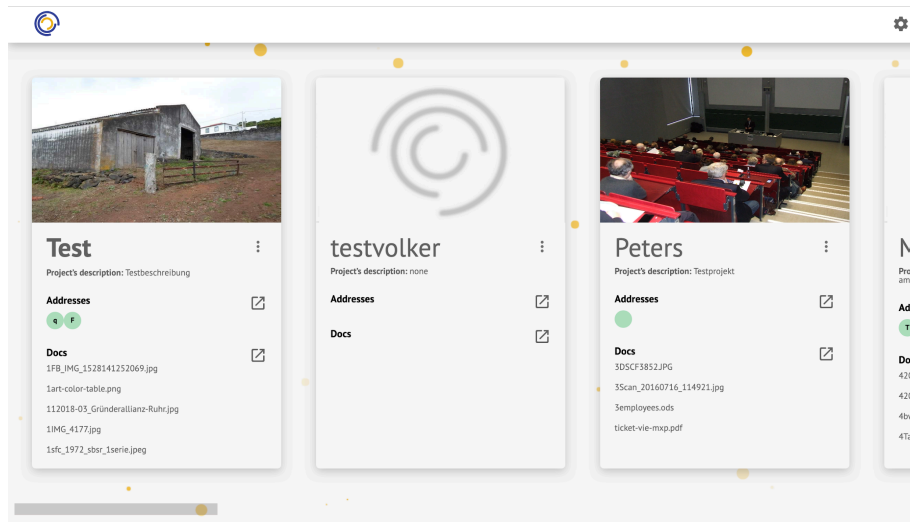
Test

Project's description: Testbeschreibung

Addresses

q F

Docs

1FB_IMG_1528141252069.jpg

1art-color-table.png

112018-03_Gründerallianz-Ruhr.jpg

1IMG_4177.jpg

1sfc_1972_sbsr_1serie.jpeg

testvolker

Project's description: none

Addresses

Docs

Peters

Project's description: Testprojekt

Addresses

Docs

3DSCF3852.JPG

3Scan_20160716_114921.jpg

3employees.ods

ticket-vie-mxp.pdf

M

Pro
am

Ad

T

Do

420

420

4b

4Ta